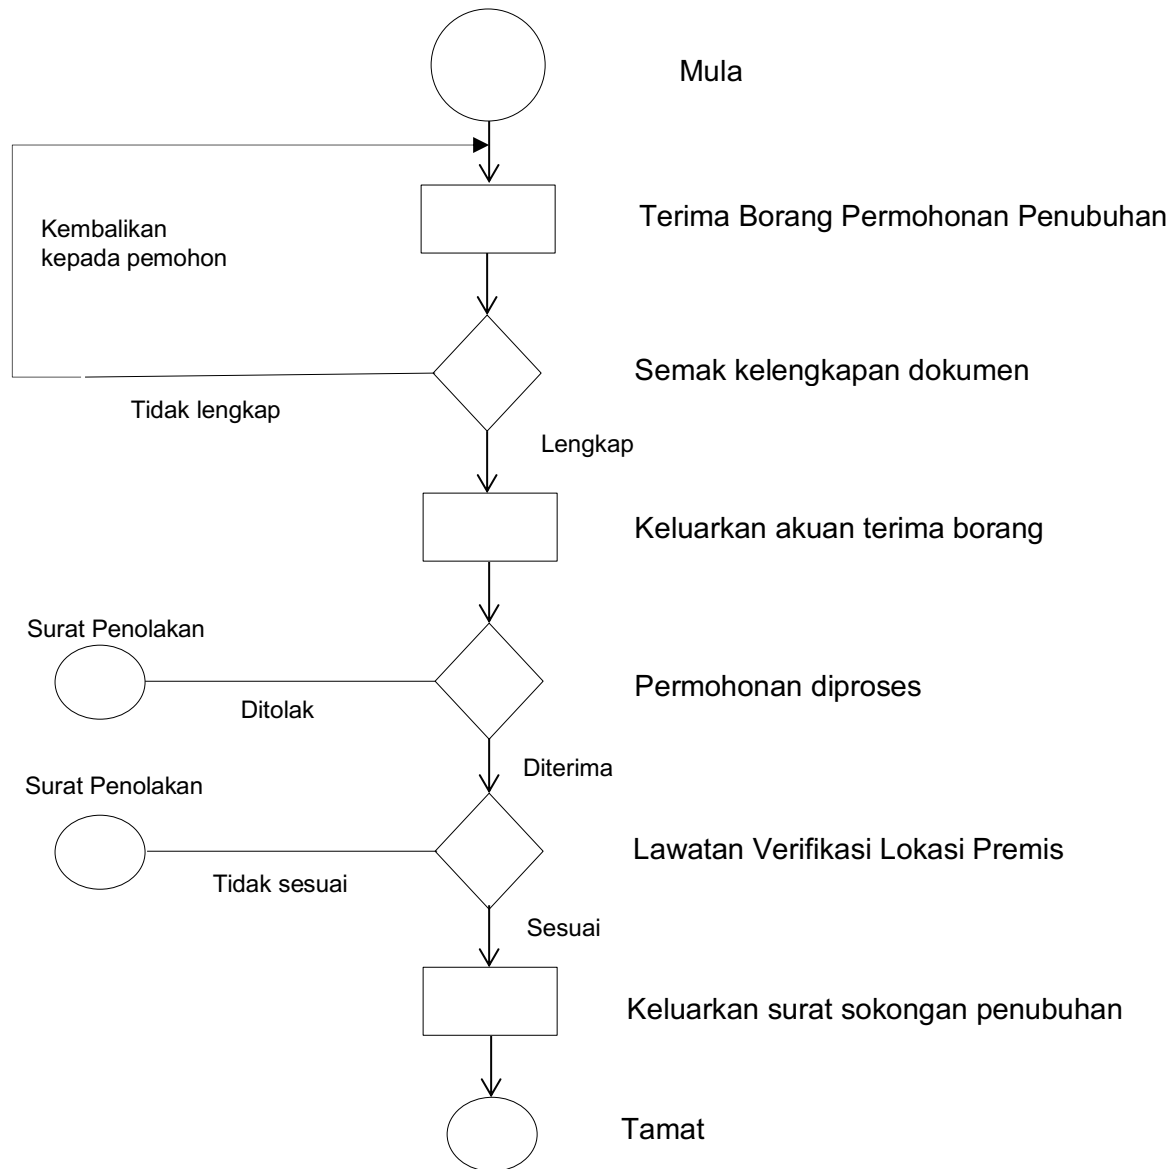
Mula

Kembalikan kepada pemohon

Terima Borang Permohonan Penubuhan

Semak kelengkapan dokumen

Tidak lengkap

Lengkap

Keluarkan akuan terima borang

Surat Penolakan

Permohonan diproses

Ditolak

Diterima

Surat Penolakan

Lawatan Verifikasi Lokasi Premis

Tidak sesuai

Sesuai

Keluarkan surat sokongan penubuhan

Tamat